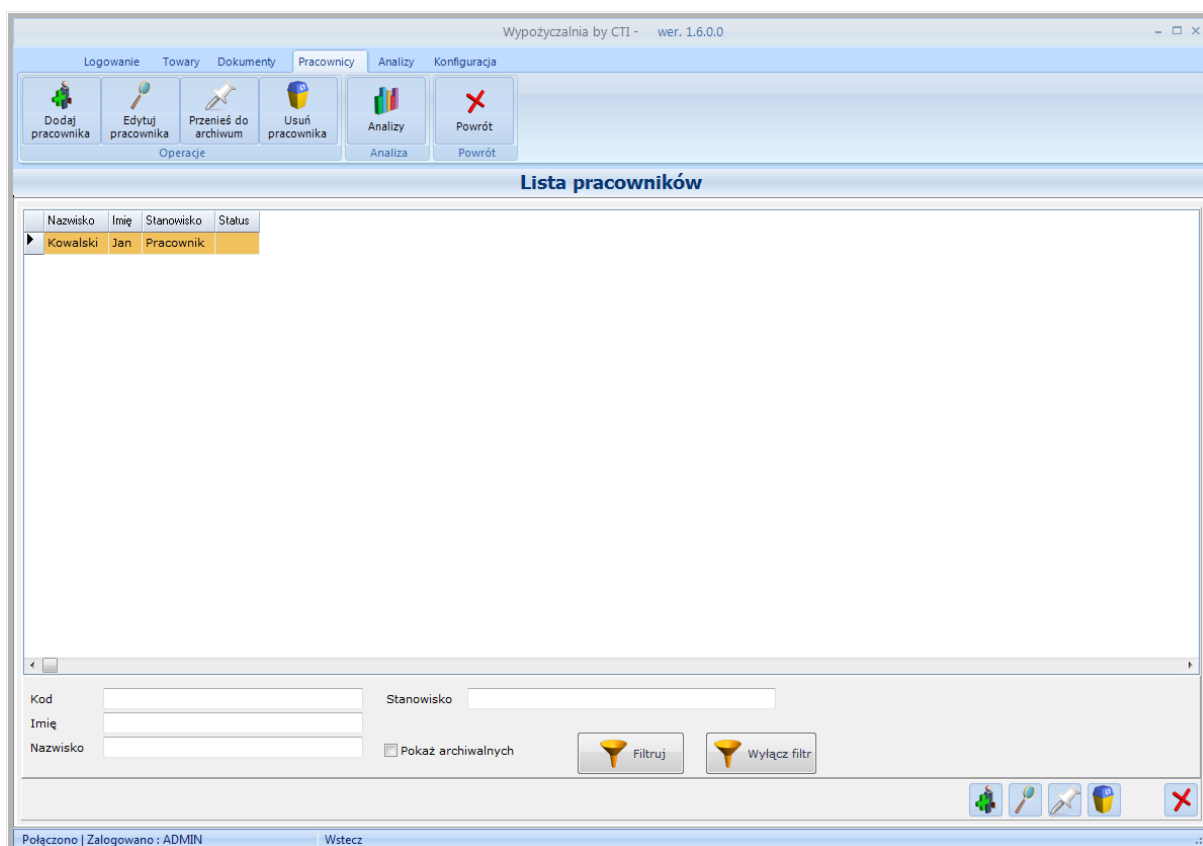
Wypożyczalnia by CTI - wer. 1.6.0.0

Logowanie Towary Dokumenty Pracownicy Analizy Konfiguracja

Dodaj pracownika
Edytuj pracownika
Przenieś do archiwum
Usuń pracownika
Operacje

Analizy
Analiza

Powrót
Powrót

Lista pracowników

| Nazwisko | Imię | Stanowisko | Status |
|---|---|---|---|
| Kowalski | Jan | Pracownik | |

Kod
Imię
Nazwisko
Stanowisko
Pokaż archiwalnych
Filtruj
Wyłącz filtr

Połączono | Zalogowano : ADMIN
Wstecz